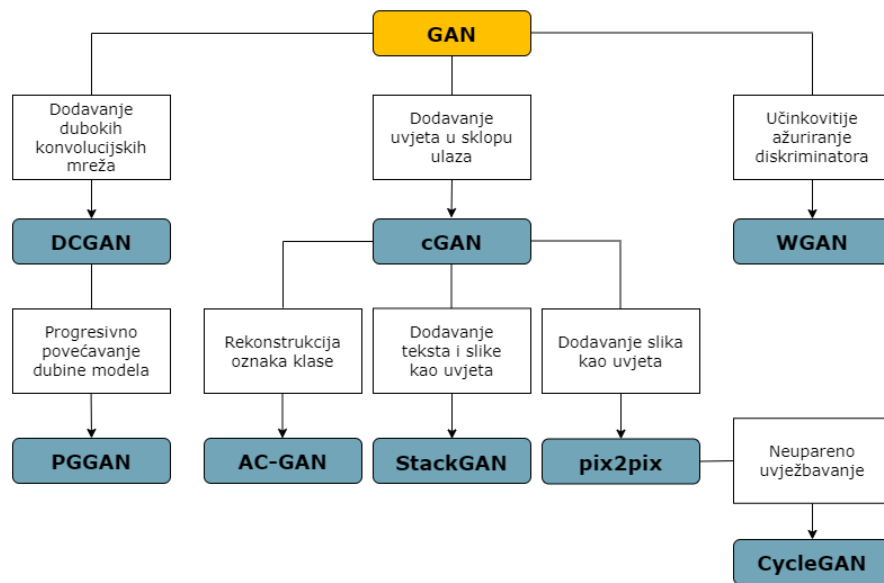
GAN

Dodavanje dubokih konvolucijskih mreža

Dodavanje uvjeta u sklopu ulaza

Učinkovitije ažuriranje diskriminatora

DCGAN

cGAN

WGAN

Progresivno povećavanje dubine modela

Rekonstrukcija oznaka klase

Dodavanje teksta i slike kao uvjeta

Dodavanje slika kao uvjeta

PGGAN

AC-GAN

StackGAN

pix2pix

Neupareno uvježbavanje

CycleGAN